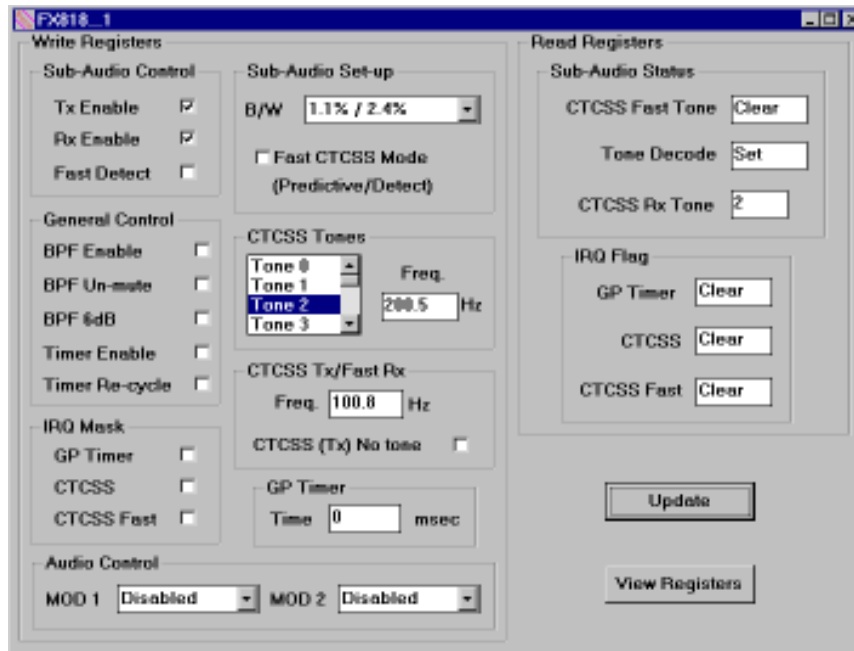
FX818_1

Write Registers

Sub-Audio Control
Tx Enable
Rx Enable
Fast Detect

Sub-Audio Set-up
B/W 1.1% / 2.4%
Fast CTCSS Mode (Predictive/Detect)

General Control
BPF Enable
BPF Un-mute
BPF 6dB
Timer Enable
Timer Re-cycle

CTCSS Tones
Tone 0
Tone 1
Tone 2
Tone 3
Freq. 200.5 Hz

CTCSS Tx/Fast Rx
Freq. 100.8 Hz
CTCSS (Tx) No tone

IRQ Mask
GP Timer
CTCSS
CTCSS Fast

GP Timer
Time 0 msec

Audio Control
MOD 1 Disabled MOD 2 Disabled

Read Registers

Sub-Audio Status
CTCSS Fast Tone Clear
Tone Decode Set
CTCSS Rx Tone 2

IRQ Flag
GP Timer Clear
CTCSS Clear
CTCSS Fast Clear

Update

View Registers